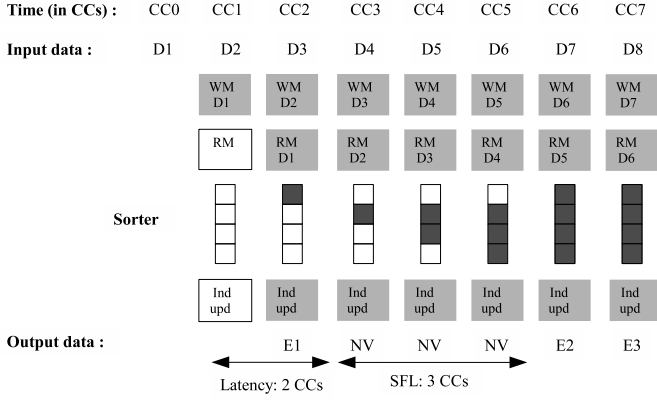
Time (in CCs) : CC0 CC1 CC2 CC3 CC4 CC5 CC6 CC7

Input data : D1 D2 D3 D4 D5 D6 D7 D8

WM D1 | WM D2 | WM D3 | WM D4 | WM D5 | WM D6 | WM D7

RM | RM D1 | RM D2 | RM D3 | RM D4 | RM D5 | RM D6

Sorter

Ind upd | Ind upd | Ind upd | Ind upd | Ind upd | Ind upd | Ind upd

Output data : E1 NV NV NV E2 E3

Latency: 2 CCs

SFL: 3 CCs